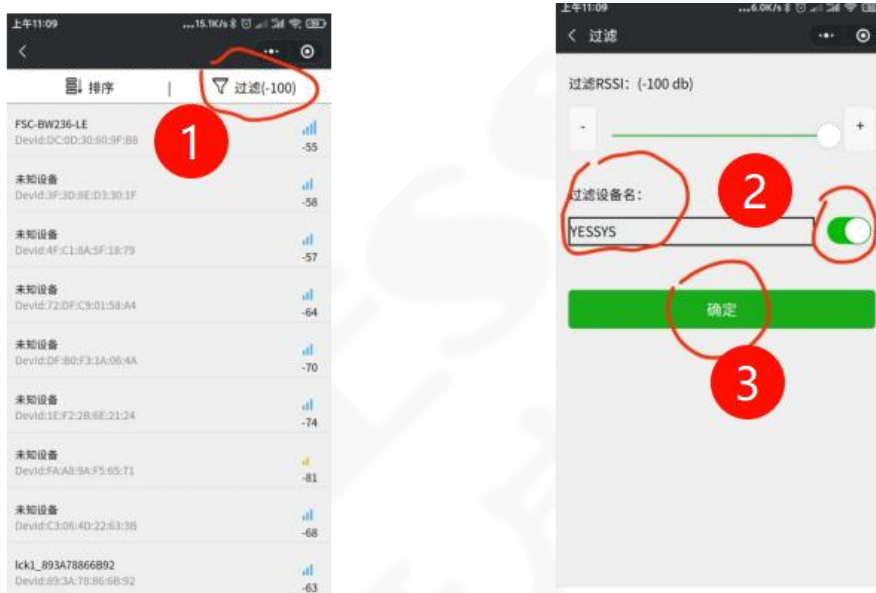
上午11:09
...15.1K/s

排序 | 过滤(-100)

1

FSC-BW236-LE
DevId:DC:0D:30:60:9F:B8
-55

未知设备
DevId:3F:30:8E:D3:30:1F
-58

未知设备
DevId:4F:C1:8A:5F:18:79
-57

未知设备
DevId:72:DF:C9:01:58:A4
-64

未知设备
DevId:DF:B0:F3:1A:06:4A
-70

未知设备
DevId:1E:F2:2B:6E:21:24
-74

未知设备
DevId:FA:A8:9A:F5:65:71
-81

未知设备
DevId:C3:06:4D:22:63:3B
-68

lck1_893A78866B92
DevId:89:3A:78:86:6B:92
-63

上午11:09
...6.0K/s

< 过滤

过滤RSSI: (-100 db)

-
+

过滤设备名:

2

YESSYS

确定

3